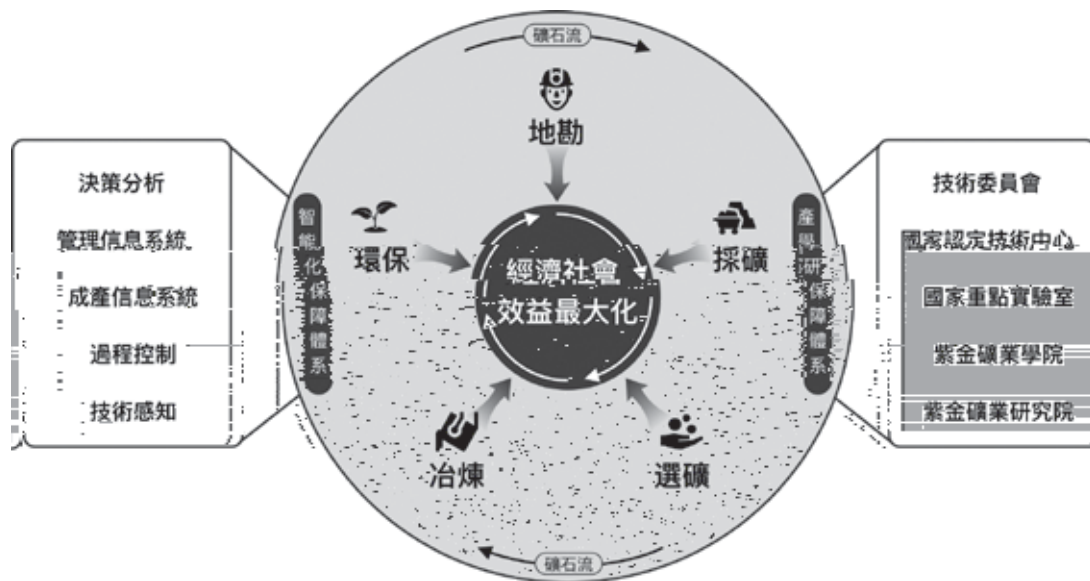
礦石流

地勘

決策分析

管理信息系統

成產信息系統

過程控制

技術感知

智能化保障體系

環保

經濟社會
效益最大化

採礦

產學研保障體系

技術委員會

國家認定技術中心

國家重點實驗室

紫金礦業學院

紫金礦業研究院

冶煉

選礦

礦石流